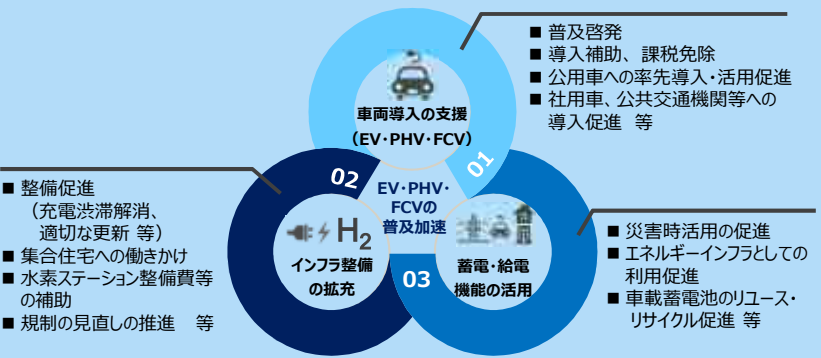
■ 普及啓発
■ 導入補助、課税免除
■ 公用車への率先導入・活用促進
■ 社用車、公共交通機関等への導入促進　等

車両導入の支援
（EV・PHV・FCV）

01

■ 整備促進
（充電渋滞解消、適切な更新 等）
■ 集合住宅への働きかけ
■ 水素ステーション整備費等の補助
■ 規制の見直しの推進　等

02

EV・PHV・FCVの
普及加速

$H_2$

インフラ整備の拡充

03

蓄電・給電機能の活用

■ 災害時活用の促進
■ エネルギーインフラとしての利用促進
■ 車載蓄電池のリユース・リサイクル促進 等